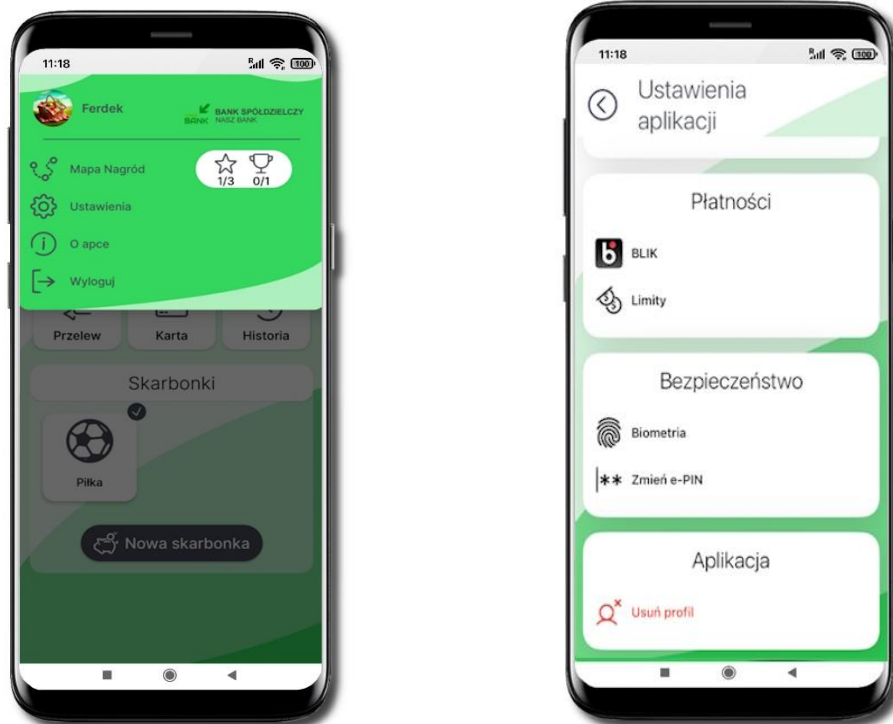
11:18

Ferdek

BANK SPÓŁDZIELCZY
BANK NASZ BANK

Mapa Nagród

1/3 0/1

Ustawienia

O apce

Wyloguj

Przelew

Karta

Historia

Skarbonki

Piłka

Nowa skarbonka

11:18

Ustawienia aplikacji

Płatności

BLIK

Limity

Bezpieczeństwo

Biometria

Zmień e-PIN

Aplikacja

Usuń profil